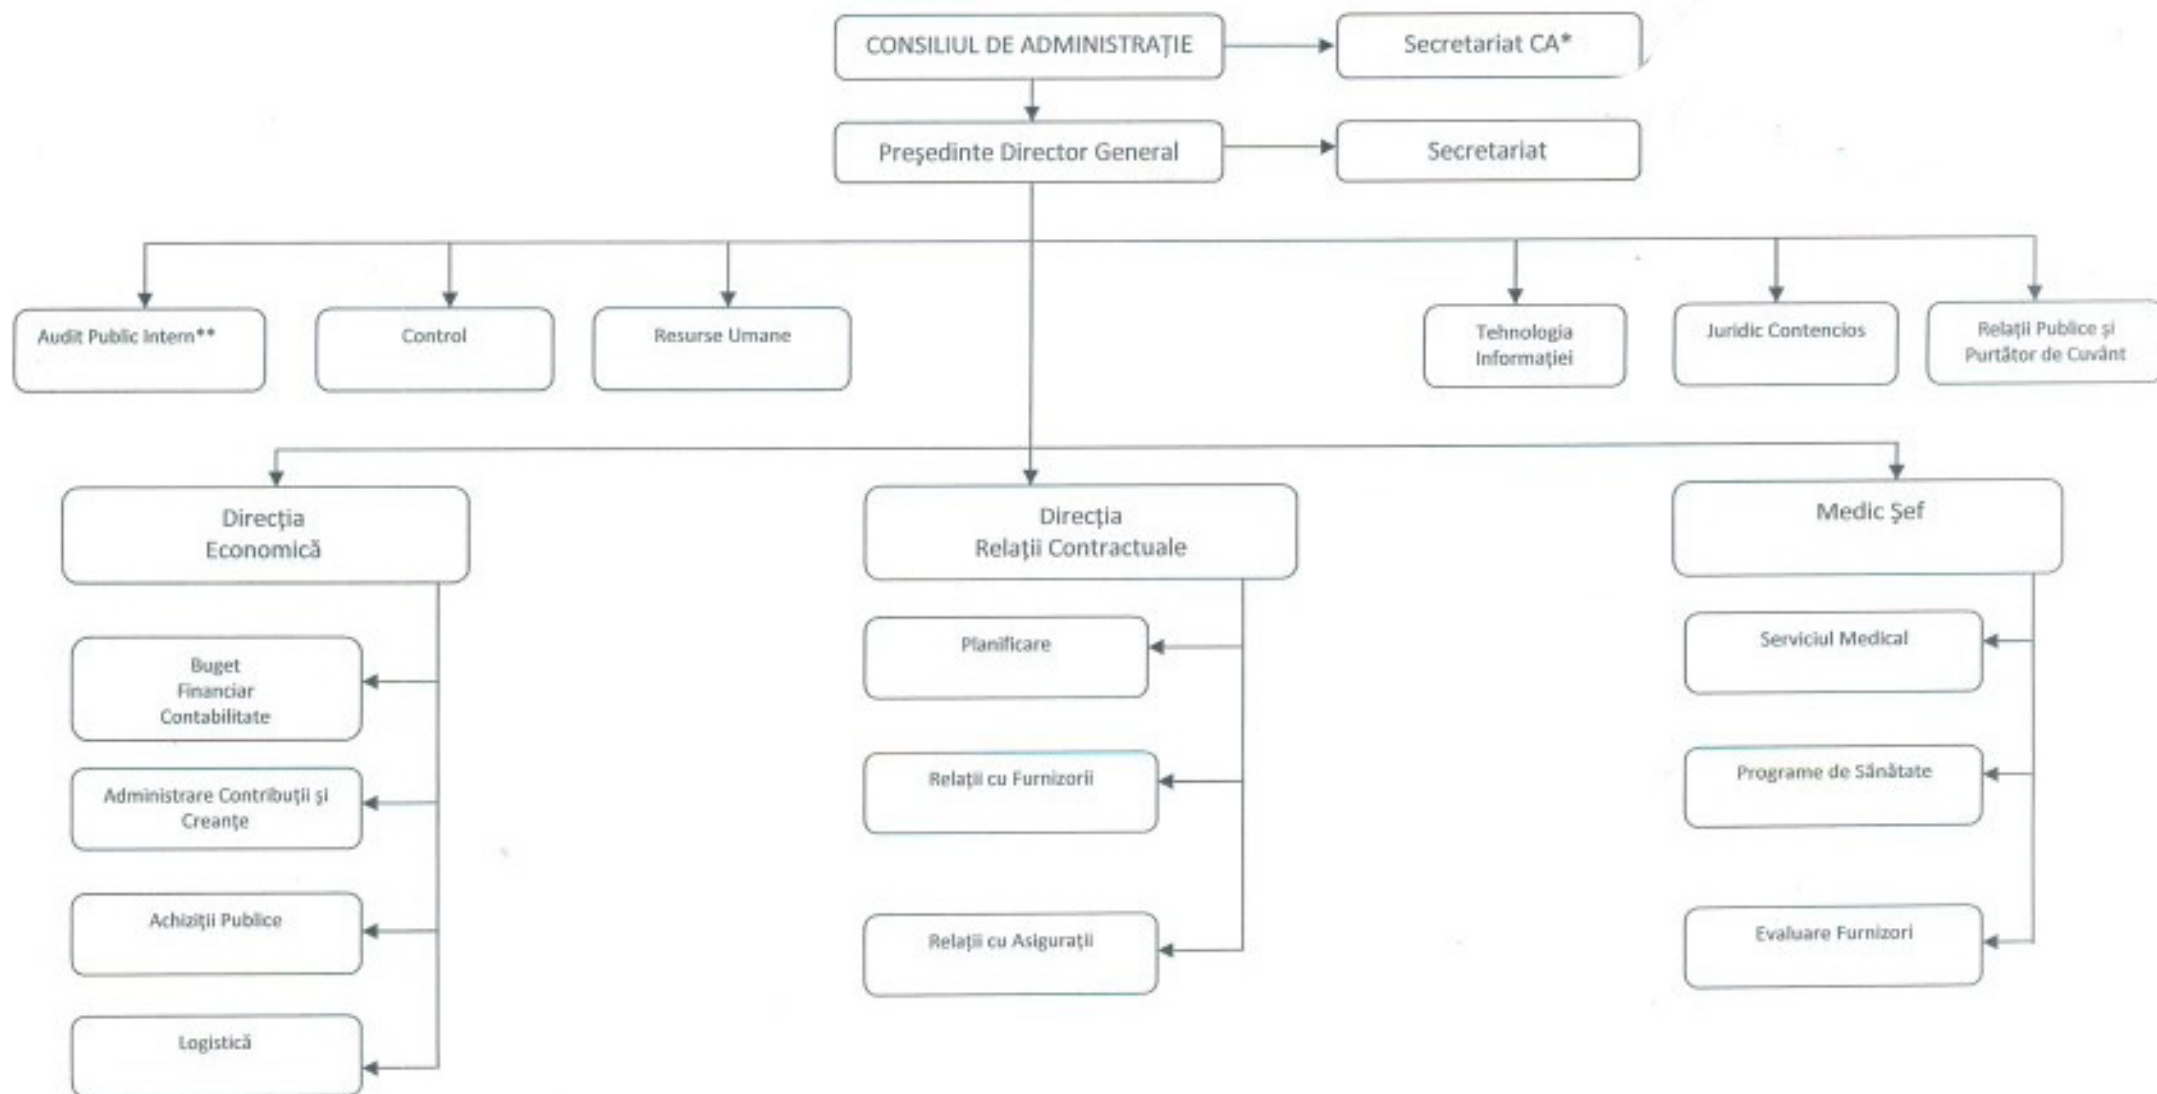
CONSILIUL DE ADMINISTRAȚIE

Secretariat CA*

Președinte Director General

Secretariat

Audit Public Intern**

Control

Resurse Umane

Tehnologia Informației

Juridic Contencios

Relații Publice și Purtător de Cuvânt

Direcția Economică

Direcția Relații Contractuale

Medic Șef

Buget Financiar Contabilitate

Administrare Contribuții și Creanțe

Achiziții Publice

Logistică

Planificare

Relații cu Furnizorii

Relații cu Asigurații

Serviciul Medical

Programe de Sănătate

Evaluare Furnizori